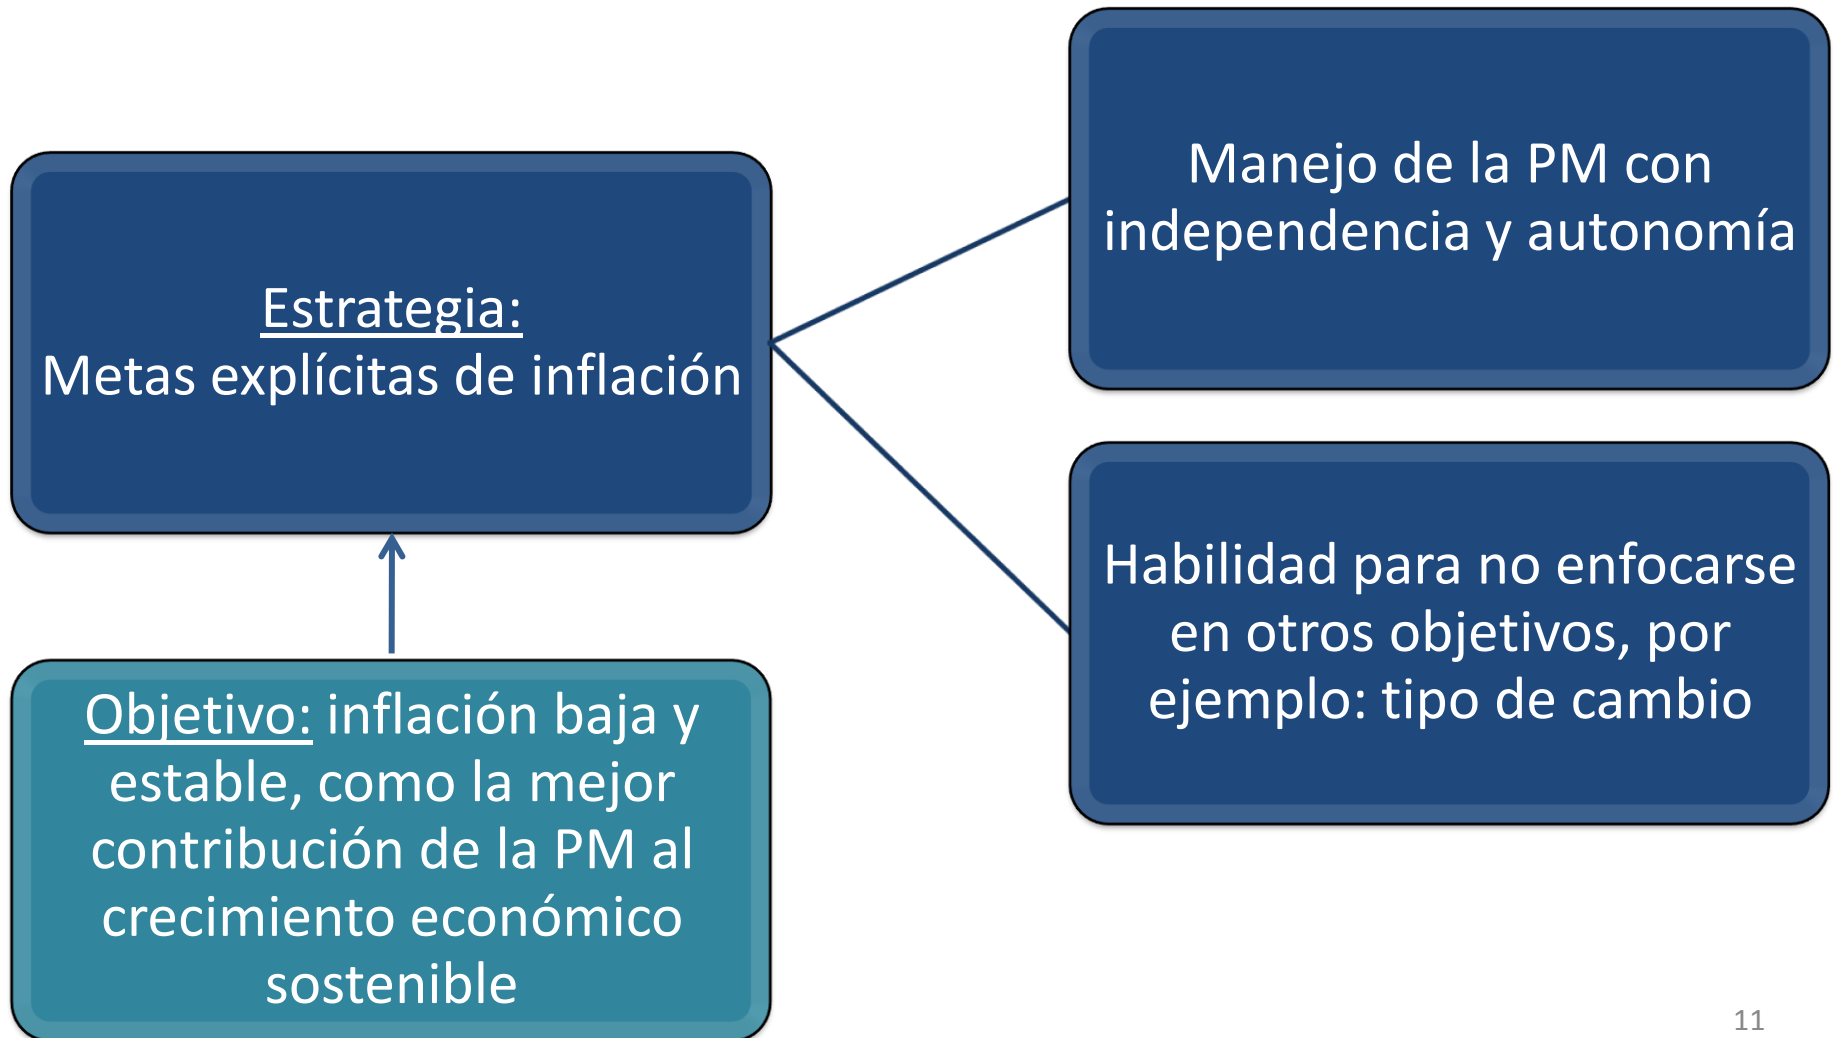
Estrategia:
Metas explícitas de inflación

Manejo de la PM con independencia y autonomía

Habilidad para no enfocarse en otros objetivos, por ejemplo: tipo de cambio

Objetivo: inflación baja y estable, como la mejor contribución de la PM al crecimiento económico sostenible

11